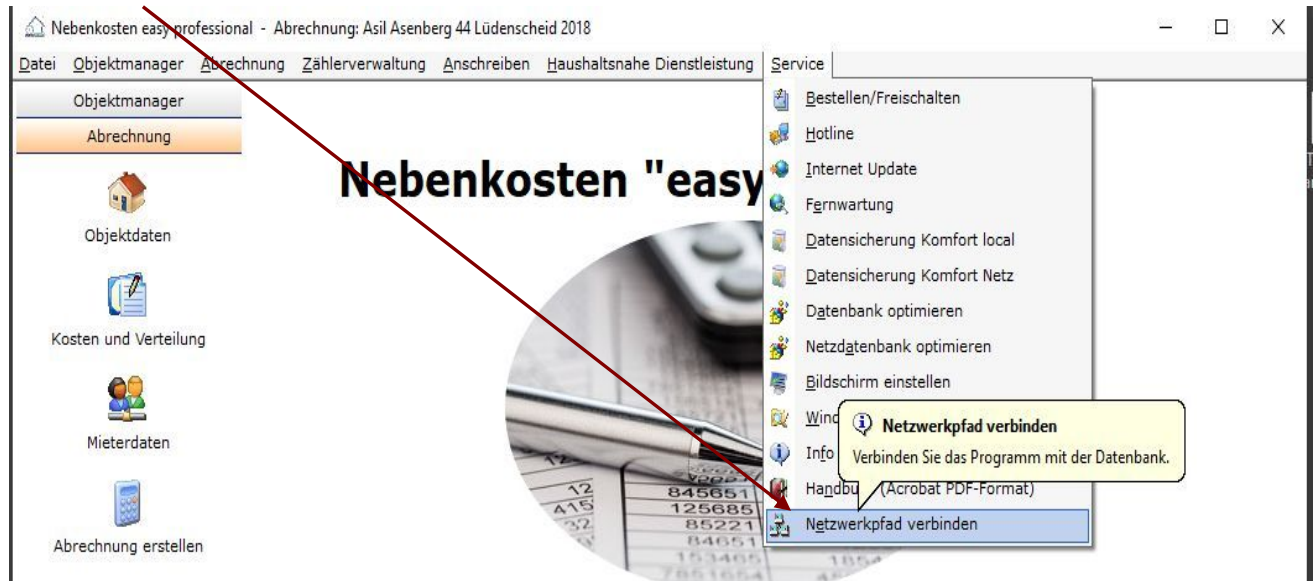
Nebenkosten easy professional - Abrechnung: Asil Asenberg 44 Lüdenscheid 2018

Datei Objektmanager Abrechnung Zählerverwaltung Anschreiben Haushaltsnahe Dienstleistung Service

Objektmanager
Abrechnung

Objektdaten

Kosten und Verteilung

Mieterdaten

Abrechnung erstellen

Nebenkosten "easy

Bestellen/Freischalten
Hotline
Internet Update
Fernwartung
Datensicherung Komfort local
Datensicherung Komfort Netz
Datenbank optimieren
Netzdatenbank optimieren
Bildschirm einstellen
Wind
Info
Handbu (Acrobat PDF-Format)
Netzwerkpfad verbinden

Netzwerkpfad verbinden
Verbinden Sie das Programm mit der Datenbank.

12
415
32
845651
125685
85221
84651
153465
1854